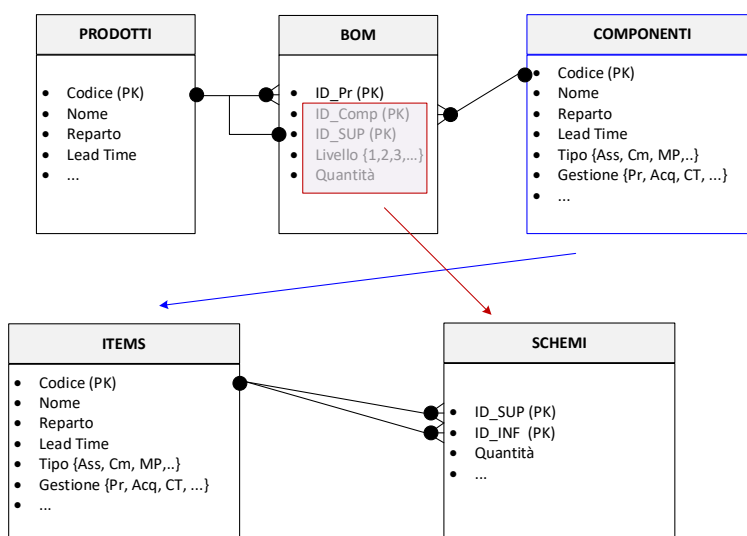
PRODOTTI

- Codice (PK)
- Nome
- Reparto
- Lead Time
- ...

BOM

- ID_Pr (PK)
- ID_Comp (PK)
- ID_SUP (PK)
- Livello {1,2,3,...}
- Quantità

COMPONENTI

- Codice (PK)
- Nome
- Reparto
- Lead Time
- Tipo {Ass, Cm, MP,..}
- Gestione {Pr, Acq, CT, ...}
- ...

ITEMS

- Codice (PK)
- Nome
- Reparto
- Lead Time
- Tipo {Ass, Cm, MP,..}
- Gestione {Pr, Acq, CT, ...}
- ...

SCHEMI

- ID_SUP (PK)
- ID_INF (PK)
- Quantità
- ...